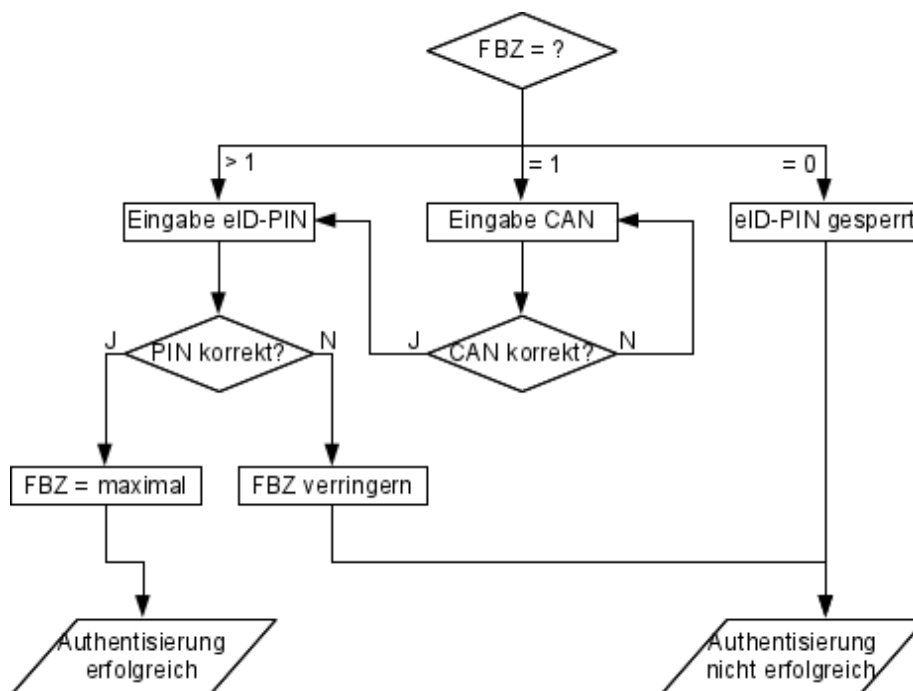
FBZ = ?

> 1

= 1

= 0

Eingabe eID-PIN

Eingabe CAN

eID-PIN gesperrt

J

PIN korrekt?

N

J

CAN korrekt?

N

FBZ = maximal

FBZ verringern

Authentisierung erfolgreich

Authentisierung nicht erfolgreich